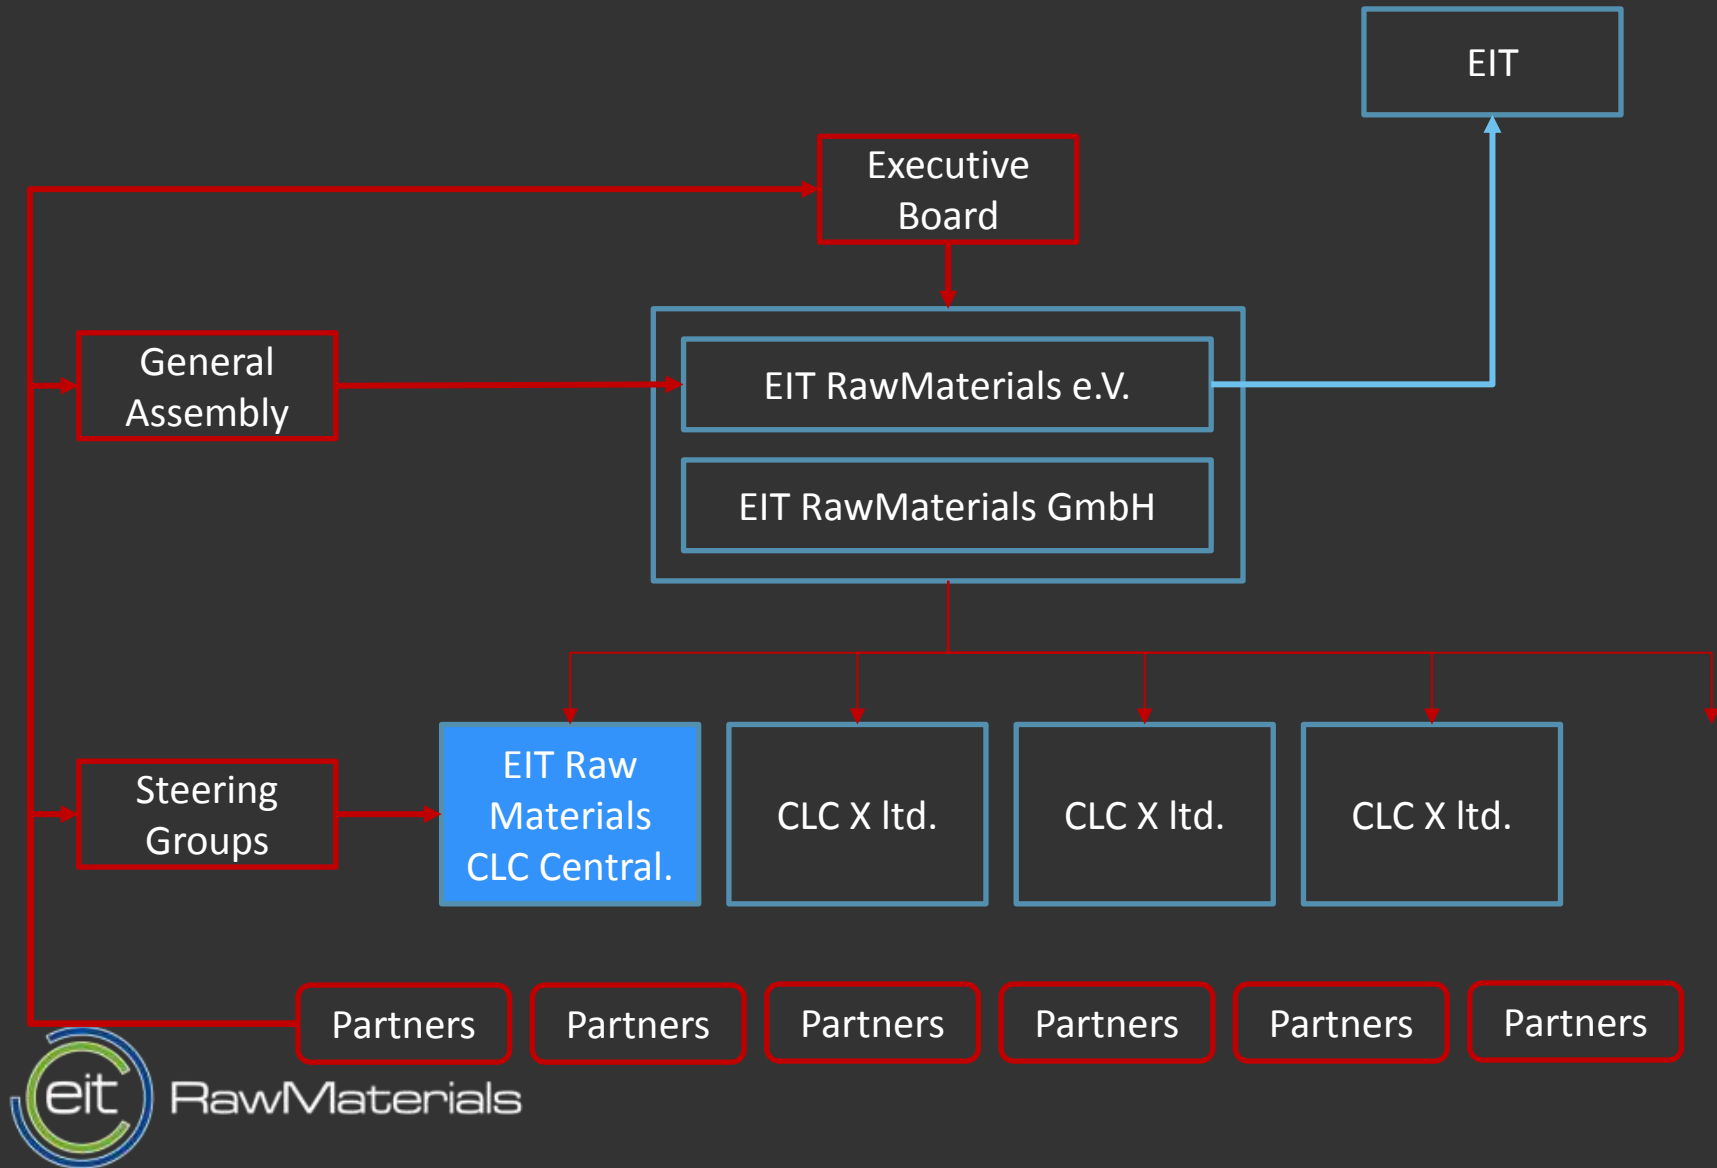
EIT

Executive Board

General Assembly

EIT RawMaterials e.V.

EIT RawMaterials GmbH

Steering Groups

EIT Raw Materials CLC Central.

CLC X ltd.

CLC X ltd.

CLC X ltd.

Partners

Partners

Partners

Partners

Partners

Partners

eit RawMaterials